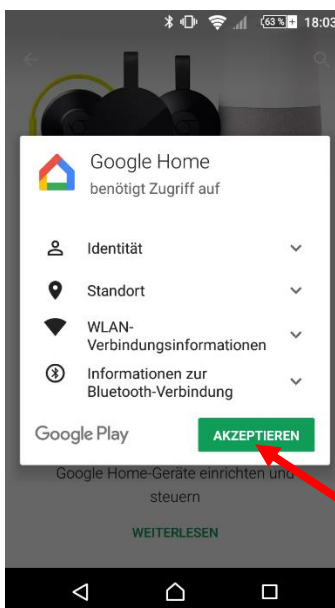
63 % 18:03

Google Home
benötigt Zugriff auf

Identität

Standort

WLAN-Verbindungsinformationen

Informationen zur Bluetooth-Verbindung

Google Play

AKZEPTIEREN

Google Home-Geräte einrichten und steuern

WEITERLESEN